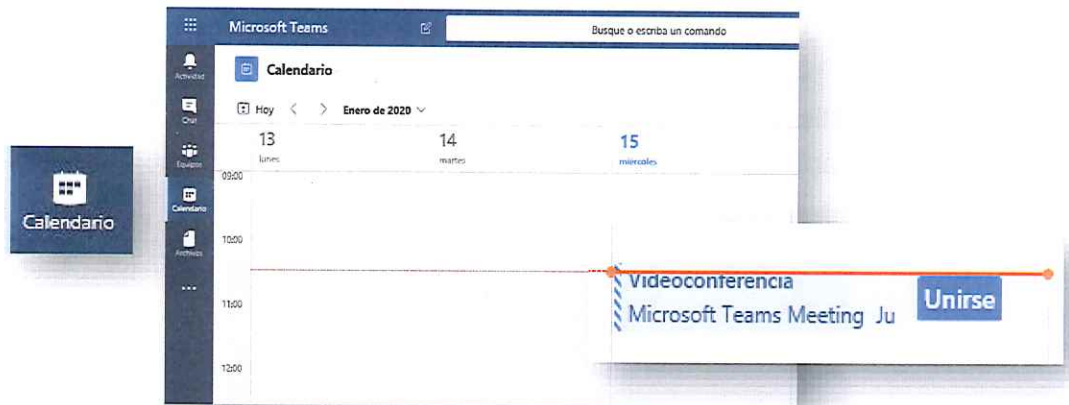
Calendario

Microsoft Teams

Busque o escriba un comando

Actividad

Chat

Equipos

Calendario

Archivos

...

Calendario

Hoy < > Enero de 2020

13
lunes

14
martes

15
miércoles

09:00

10:00

11:00

12:00

Videoconferencia
Microsoft Teams Meeting Ju

Unirse